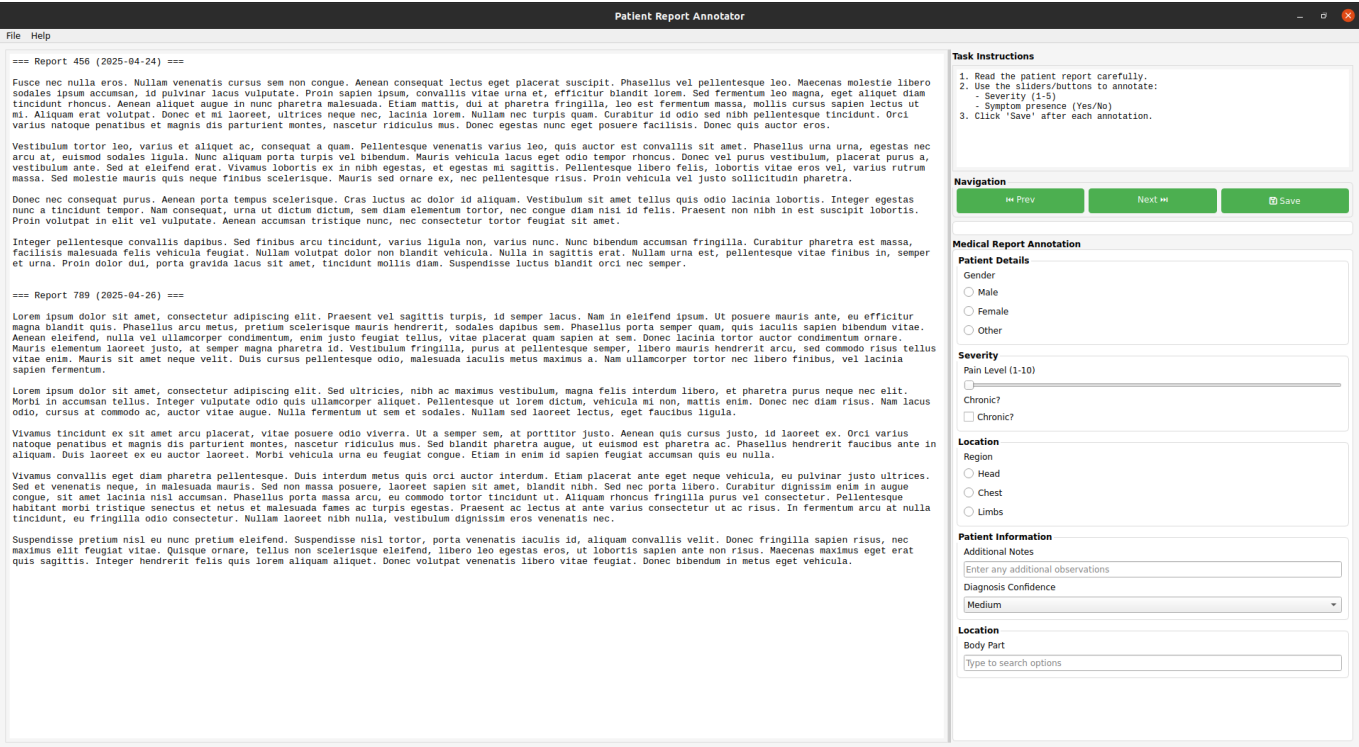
Patient Report Annotator

File Help

=== Report 456 (2025-04-24) ===

Fusce nec nulla eros. Nullam venenatis cursus sem non congue. Aenean consequat lectus eget placerat suscipit. Phasellus vel pellentesque leo. Maecenas molestie libero sodales ipsum accumsan, id pulvinar lacus vulputate. Proin sapien ipsum, convallis vitae urna et, efficitur blandit lorem. Sed fermentum leo magna, eget aliquet diam tincidunt rhoncus. Aenean aliquet augue in nunc pharetra malesuada. Etiam mattis, dui at pharetra fringilla, leo est fermentum massa, mollis cursus sapien lectus ut mi. Aliquam erat volutpat. Donec et mi laoreet, ultrices neque nec, lacinia lorem. Nullam nec turpis quam. Curabitur id odio sed nibh pellentesque tincidunt. Orci varius natoque penatibus et magnis dis parturient montes, nascetur ridiculus mus. Donec egestas nunc eget posuere facilisis. Donec quis auctor eros.

Vestibulum tortor leo, varius et aliquet ac, consequat a quam. Pellentesque venenatis varius leo, quis auctor est convallis sit amet. Phasellus urna urna, egestas nec arcu at, euismod sodales ligula. Nunc aliquam porta turpis vel bibendum. Mauris vehicula lacus eget odio tempor rhoncus. Donec vel purus vestibulum, placerat purus a, vestibulum ante. Sed at eleifend erat. Vivamus lobortis ex in nibh egestas, et egestas mi sagittis. Pellentesque libero felis, lobortis vitae eros vel, varius rutrum massa. Sed molestie mauris quis neque finibus scelerisque. Mauris sed ornare ex, nec pellentesque risus. Proin vehicula vel justo sollicitudin pharetra.

Donec nec consequat purus. Aenean porta tempus scelerisque. Cras luctus ac dolor id aliquam. Vestibulum sit amet tellus quis odio lacinia lobortis. Integer egestas nunc a tincidunt tempor. Nam consequat, urna ut dictum dictum, sem diam elementum tortor, nec congue diam nisi id felis. Praesent non nibh in est suscipit lobortis. Proin volutpat in elit vel vulputate. Aenean accumsan tristique nunc, nec consectetur tortor feugiat sit amet.

Integer pellentesque convallis dapibus. Sed finibus arcu tincidunt, varius ligula non, varius nunc. Nunc bibendum accumsan fringilla. Curabitur pharetra est massa, facilisis malesuada felis vehicula feugiat. Nullam volutpat dolor non blandit vehicula. Nulla in sagittis erat. Nullam urna est, pellentesque vitae finibus in, semper et urna. Proin dolor dui, porta gravida lacus sit amet, tincidunt mollis diam. Suspendisse luctus blandit orci nec semper.

=== Report 789 (2025-04-26) ===

Lorem ipsum dolor sit amet, consectetur adipiscing elit. Praesent vel sagittis turpis, id semper lacus. Nam in eleifend ipsum. Ut posuere mauris ante, eu efficitur magna blandit quis. Phasellus arcu metus, pretium scelerisque mauris hendrerit, sodales dapibus sem. Phasellus porta semper quam, quis iaculis sapien bibendum vitae. Aenean eleifend, nulla vel ullamcorper condimentum, enim justo feugiat tellus, vitae placerat quam sapien at sem. Donec lacinia tortor auctor condimentum ornare. Mauris elementum laoreet justo, at semper magna pharetra id. Vestibulum fringilla, purus at pellentesque semper, libero mauris hendrerit arcu, sed commodo risus tellus vitae enim. Mauris sit amet neque velit. Duis cursus pellentesque odio, malesuada iaculis metus maximus a. Nam ullamcorper tortor nec libero finibus, vel lacinia sapien fermentum.

Lorem ipsum dolor sit amet, consectetur adipiscing elit. Sed ultricies, nibh ac maximus vestibulum, magna felis interdum libero, et pharetra purus neque nec elit. Morbi in accumsan tellus. Integer vulputate odio quis ullamcorper aliquet. Pellentesque ut lorem dictum, vehicula mi non, mattis enim. Donec nec diam risus. Nam lacus odio, cursus at commodo ac, auctor vitae augue. Nulla fermentum ut sem et sodales. Nullam sed laoreet lectus, eget faucibus ligula.

Vivamus tincidunt ex sit amet arcu placerat, vitae posuere odio viverra. Ut a semper sem, at porttitor justo. Aenean quis cursus justo, id laoreet ex. Orci varius natoque penatibus et magnis dis parturient montes, nascetur ridiculus mus. Sed blandit pharetra augue, ut euismod est pharetra ac. Phasellus hendrerit faucibus ante in aliquam. Duis laoreet ex eu auctor laoreet. Morbi vehicula urna eu feugiat congue. Etiam in enim id sapien feugiat accumsan quis eu nulla.

Vivamus convallis eget diam pharetra pellentesque. Duis interdum metus quis orci auctor interdum. Etiam placerat ante eget neque vehicula, eu pulvinar justo ultrices. Sed et venenatis neque, in malesuada mauris. Sed non massa posuere, laoreet sapien sit amet, blandit nibh. Sed nec porta libero. Curabitur dignissim enim in augue congue, sit amet lacinia nisl accumsan. Phasellus porta massa arcu, eu commodo tortor tincidunt ut. Aliquam rhoncus fringilla purus vel consectetur. Pellentesque habitant morbi tristique senectus et netus et malesuada fames ac turpis egestas. Praesent ac lectus at ante varius consectetur ut ac risus. In fermentum arcu at nulla tincidunt, eu fringilla odio consectetur. Nullam laoreet nibh nulla, vestibulum dignissim eros venenatis nec.

Suspendisse pretium nisl eu nunc pretium eleifend. Suspendisse nisl tortor, porta venenatis iaculis id, aliquam convallis velit. Donec fringilla sapien risus, nec maximus elit feugiat vitae. Quisque ornare, tellus non scelerisque eleifend, libero leo egestas eros, ut lobortis sapien ante non risus. Maecenas maximus eget erat quis sagittis. Integer hendrerit felis quis lorem aliquam aliquet. Donec volutpat venenatis libero vitae feugiat. Donec bibendum in metus eget vehicula.

Task Instructions
1. Read the patient report carefully.
2. Use the sliders/buttons to annotate:
- Severity (1-5)
- Symptom presence (Yes/No)
3. Click 'Save' after each annotation.

Navigation
⏮ Prev | Next ⏭ | Save

Medical Report Annotation
Patient Details
Gender
Male
Female
Other

Severity
Pain Level (1-10)
Chronic?
Chronic?

Location
Region
Head
Chest
Limbs

Patient Information
Additional Notes
Enter any additional observations
Diagnosis Confidence
Medium

Location
Body Part
Type to search options